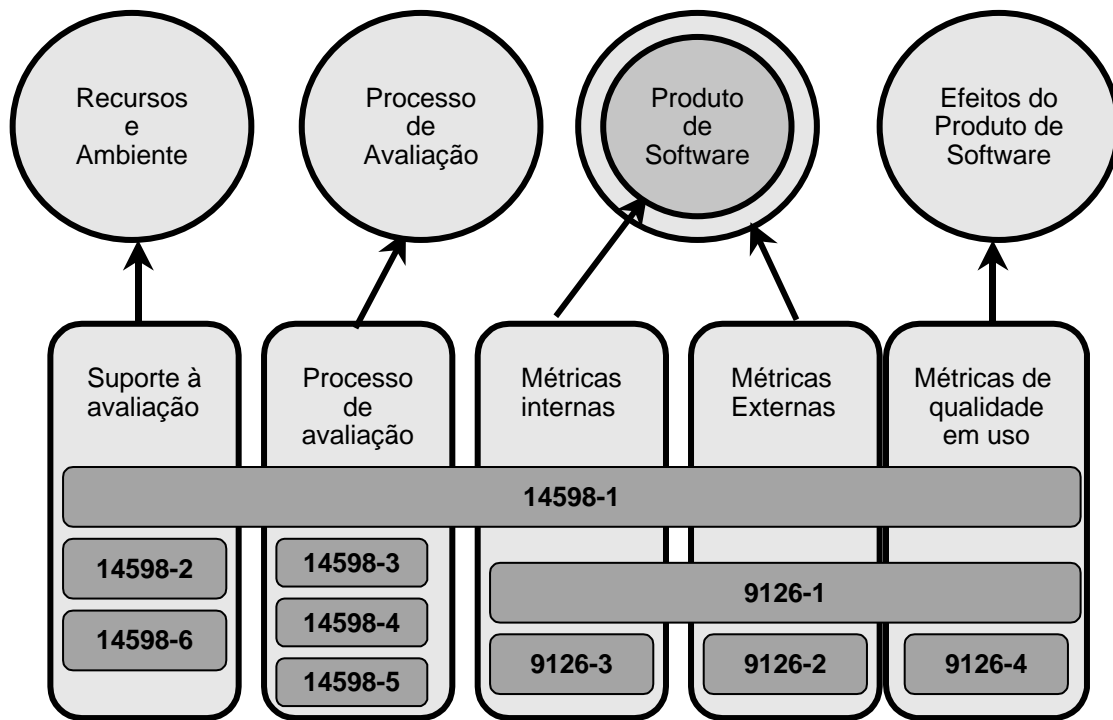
Recursos e Ambiente

Processo de Avaliação

Produto de Software

Efeitos do Produto de Software

Suporte à avaliação

Processo de avaliação

Métricas internas

Métricas Externas

Métricas de qualidade em uso

14598-1

14598-2

14598-6

14598-3

14598-4

14598-5

9126-1

9126-3

9126-2

9126-4